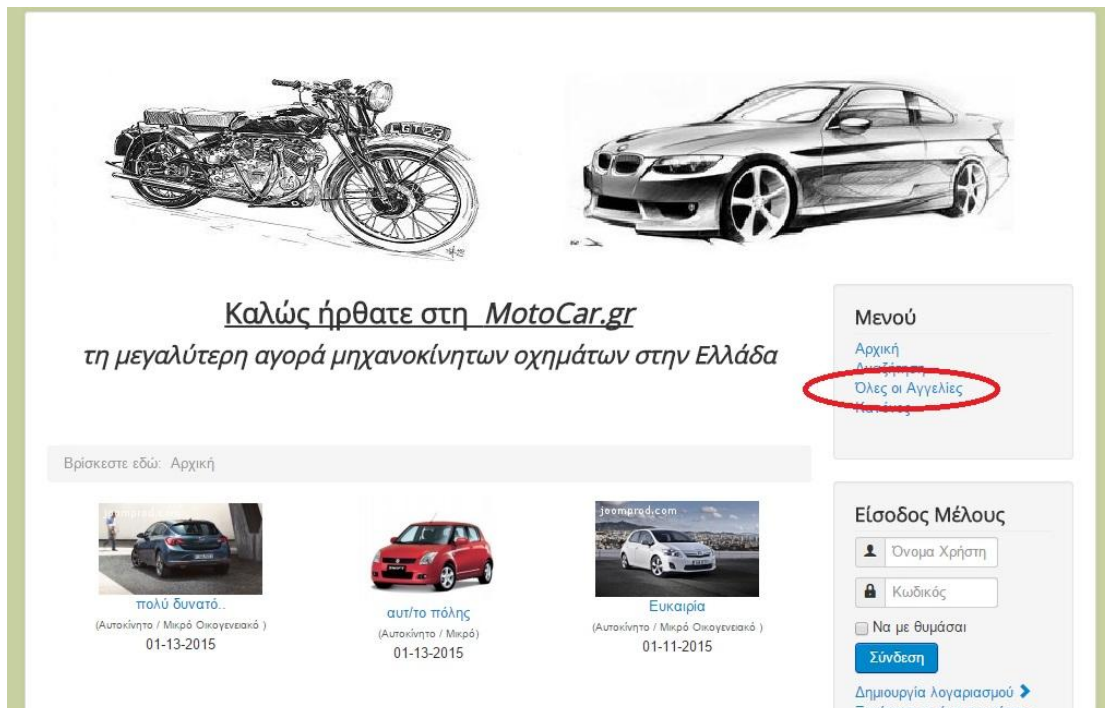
Καλώς ήρθατε στη MotoCar.gr
τη μεγαλύτερη αγορά μηχανοκίνητων οχημάτων στην Ελλάδα

Μενού
Αρχική
Αναζήτηση
Όλες οι Αγγελίες
Κατάλογος

Βρίσκεστε εδώ: Αρχική

joomprod.com
πολύ δυνατό..
(Αυτοκίνητο / Μικρό Οικογενειακό )
01-13-2015

αυτ/το πόλης
(Αυτοκίνητο / Μικρό)
01-13-2015

joomprod.com
Ευκαιρία
(Αυτοκίνητο / Μικρό Οικογενειακό )
01-11-2015

Είσοδος Μέλους
Όνομα Χρήστη
Κωδικός
Να με θυμάσαι
Σύνδεση
Δημιουργία λογαριασμού
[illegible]